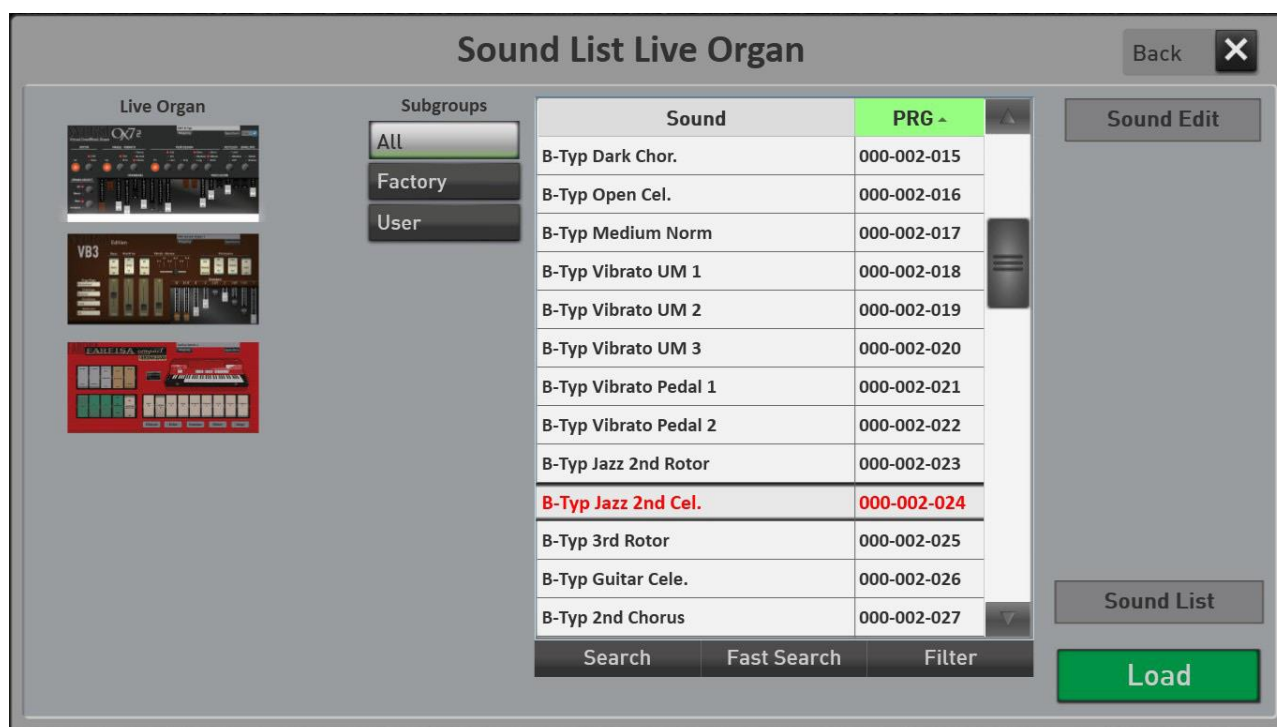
Sound List Live Organ

Back

Live Organ

OX7

VB3

FARFISA

Subgroups

All

Factory

User

| Sound | PRG |
|---|---|
| B-Typ Dark Chor. | 000-002-015 |
| B-Typ Open Cel. | 000-002-016 |
| B-Typ Medium Norm | 000-002-017 |
| B-Typ Vibrato UM 1 | 000-002-018 |
| B-Typ Vibrato UM 2 | 000-002-019 |
| B-Typ Vibrato UM 3 | 000-002-020 |
| B-Typ Vibrato Pedal 1 | 000-002-021 |
| B-Typ Vibrato Pedal 2 | 000-002-022 |
| B-Typ Jazz 2nd Rotor | 000-002-023 |
| B-Typ Jazz 2nd Cel. | 000-002-024 |
| B-Typ 3rd Rotor | 000-002-025 |
| B-Typ Guitar Cele. | 000-002-026 |
| B-Typ 2nd Chorus | 000-002-027 |

Search

Fast Search

Filter

Sound Edit

Sound List

Load